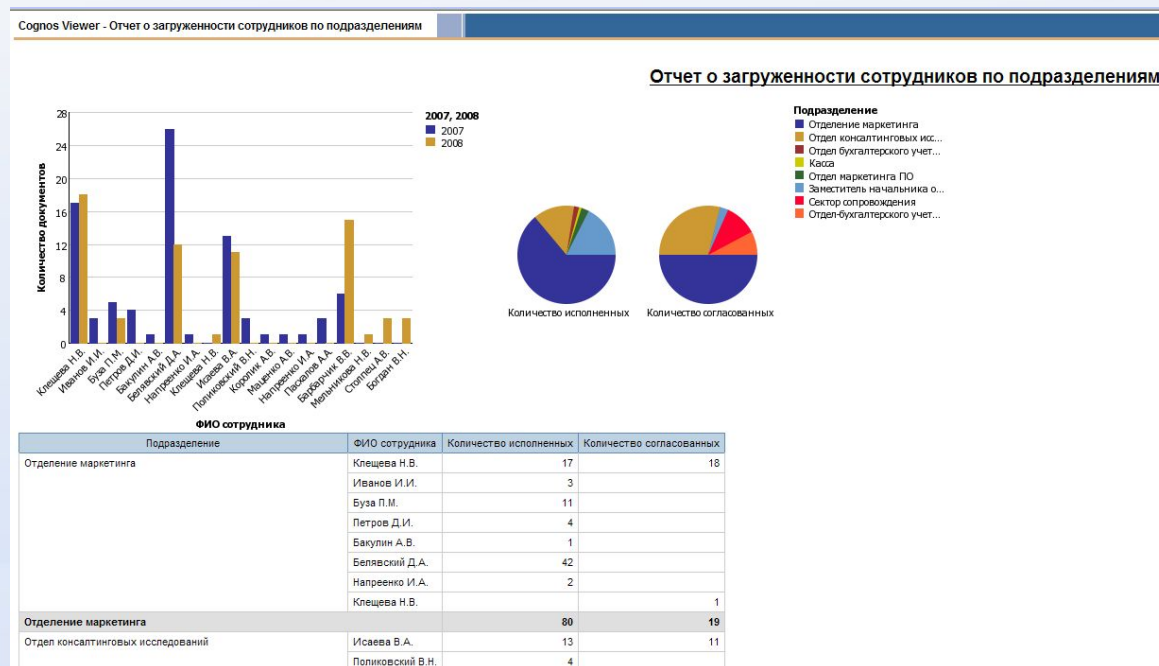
Cognos Viewer - Отчет о загруженности сотрудников по подразделениям

Отчет о загруженности сотрудников по подразделениям

28
24
20
16
12
8
4
0

Количество документов

2007, 2008
2007
2008

Клещева Н.В.
Иванов И.И.
Буза П.М.
Петров Д.И.
Бакулин А.В.
Белявский Д.А.
Напреенко И.А.
Клещева Н.В.
Исаева В.А.
Поликовский В.Н.
Королик А.В.
Мащенко А.В.
Напреенко И.А.
Пасхалов А.А.
Барбарчик В.В.
Мельникова Н.В.
Столпец А.В.
Богдан В.Н.

ФИО сотрудника

Количество исполненных
Количество согласованных

Подразделение
Отделение маркетинга
Отдел консалтинговых исс...
Отдел бухгалтерского учет...
Касса
Отдел маркетинга ПО
Заместитель начальника о...
Сектор сопровождения
Отдел-бухгалтерского учет...

| Подразделение | ФИО сотрудника | Количество исполненных | Количество согласованных |
|---|---|---|---|
| Отделение маркетинга | Клещева Н.В. | 17 | 18 |
| | Иванов И.И. | 3 | |
| | Буза П.М. | 11 | |
| | Петров Д.И. | 4 | |
| | Бакулин А.В. | 1 | |
| | Белявский Д.А. | 42 | |
| | Напреенко И.А. | 2 | |
| | Клещева Н.В. | | 1 |
| Отделение маркетинга | | 80 | 19 |
| Отдел консалтинговых исследований | Исаева В.А. | 13 | 11 |
| | Поликовский В.Н. | 4 | |